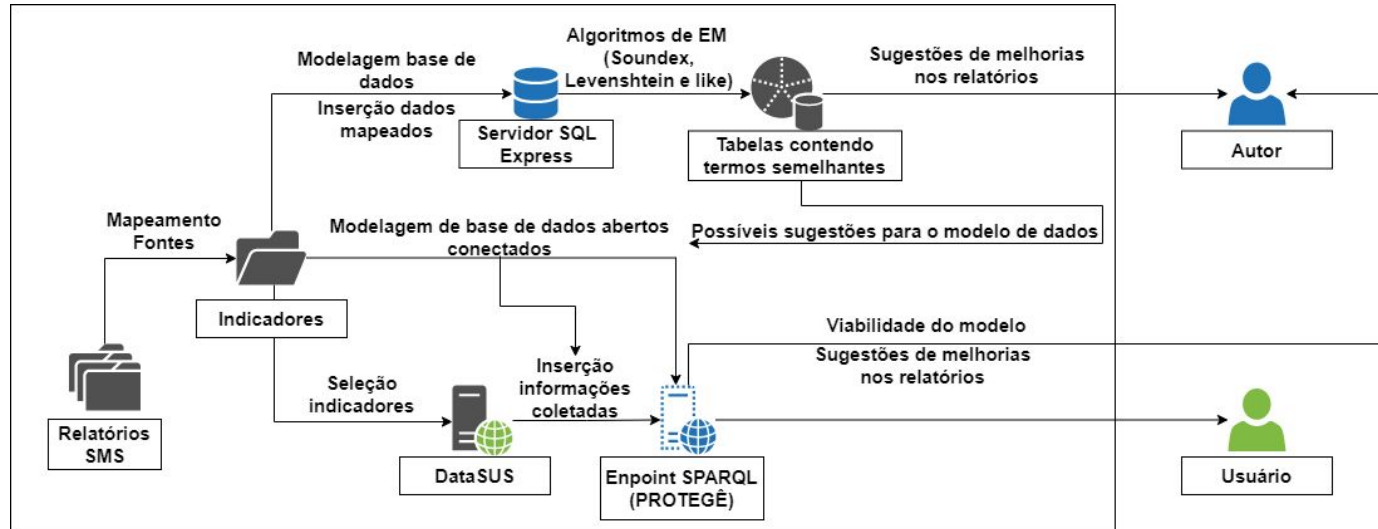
Algoritmos de EM (Soundex, Levenshtein e like)

Modelagem base de dados

Inserção dados mapeados

Servidor SQL Express

Tabelas contendo termos semelhantes

Sugestões de melhorias nos relatórios

Autor

Mapeamento Fontes

Modelagem de base de dados abertos conectados

Possíveis sugestões para o modelo de dados

Indicadores

Viabilidade do modelo

Sugestões de melhorias nos relatórios

Relatórios SMS

Seleção indicadores

Inserção informações coletadas

DataSUS

Enpoint SPARQL (PROTEGÊ)

Usuário